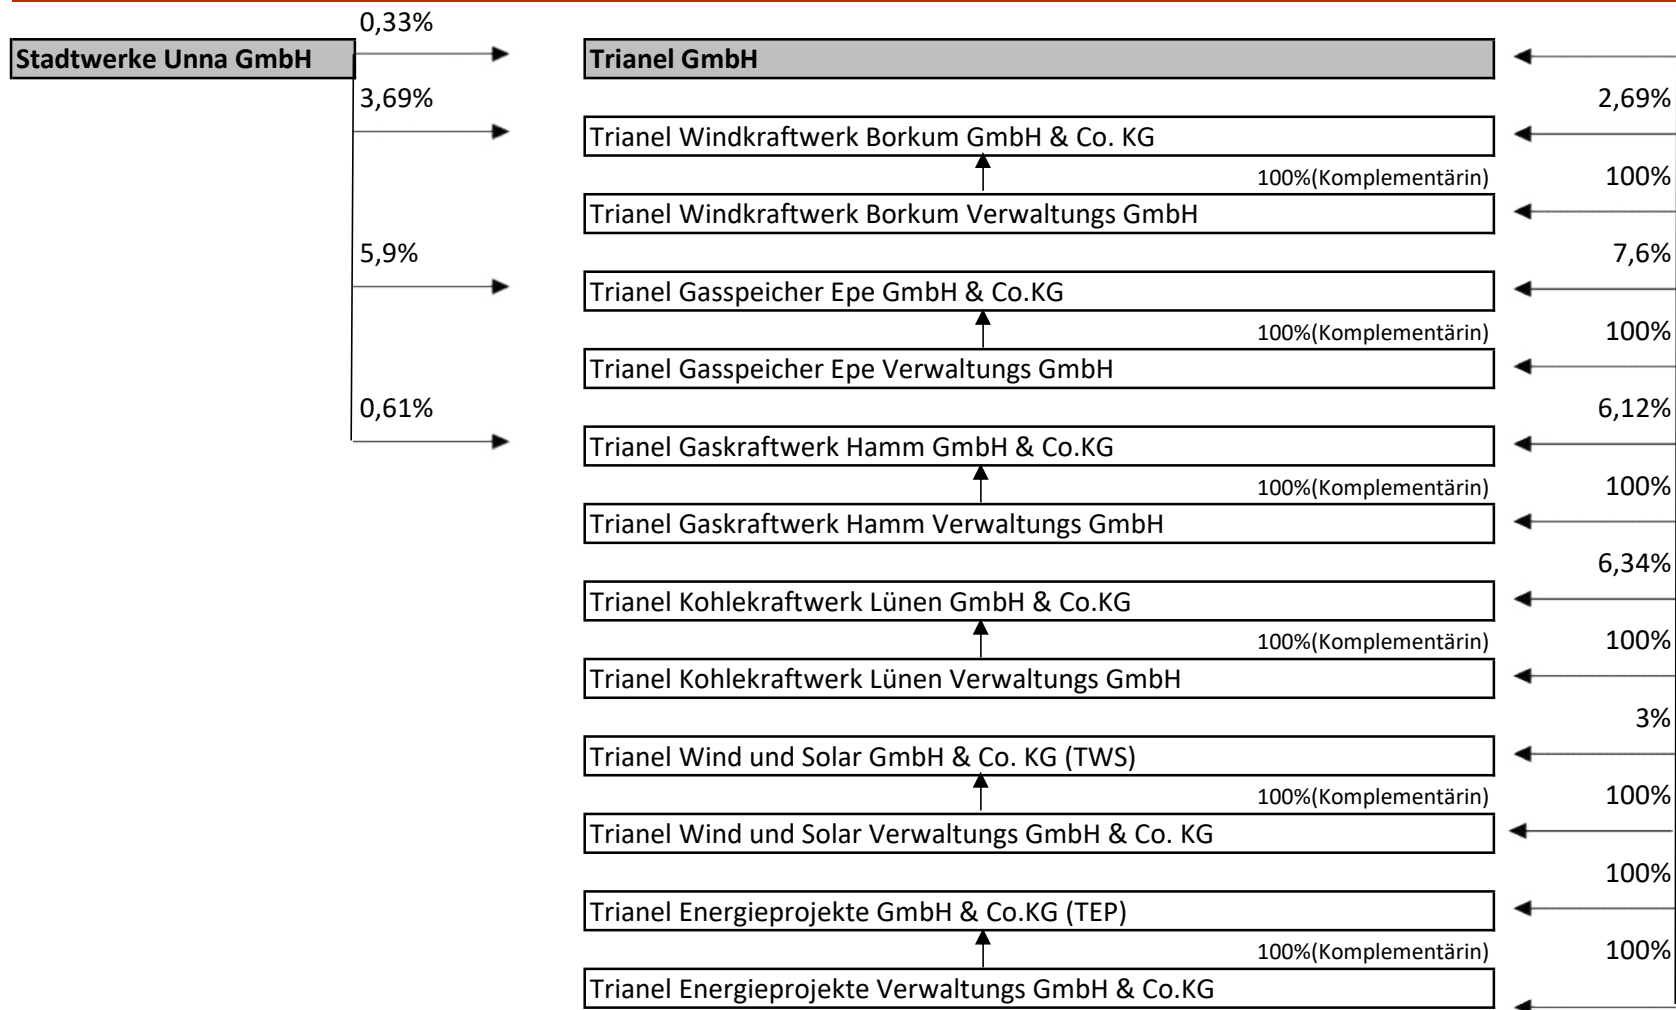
0,33%

Stadtwerke Unna GmbH

Trianel GmbH

3,69%

2,69%

Trianel Windkraftwerk Borkum GmbH & Co. KG

100%(Komplementärin)

100%

Trianel Windkraftwerk Borkum Verwaltungs GmbH

5,9%

7,6%

Trianel Gasspeicher Epe GmbH & Co.KG

100%(Komplementärin)

100%

Trianel Gasspeicher Epe Verwaltungs GmbH

0,61%

6,12%

Trianel Gaskraftwerk Hamm GmbH & Co.KG

100%(Komplementärin)

100%

Trianel Gaskraftwerk Hamm Verwaltungs GmbH

6,34%

Trianel Kohlekraftwerk Lünen GmbH & Co.KG

100%(Komplementärin)

100%

Trianel Kohlekraftwerk Lünen Verwaltungs GmbH

3%

Trianel Wind und Solar GmbH & Co. KG (TWS)

100%(Komplementärin)

100%

Trianel Wind und Solar Verwaltungs GmbH & Co. KG

100%

Trianel Energieprojekte GmbH & Co.KG (TEP)

100%(Komplementärin)

100%

Trianel Energieprojekte Verwaltungs GmbH & Co.KG